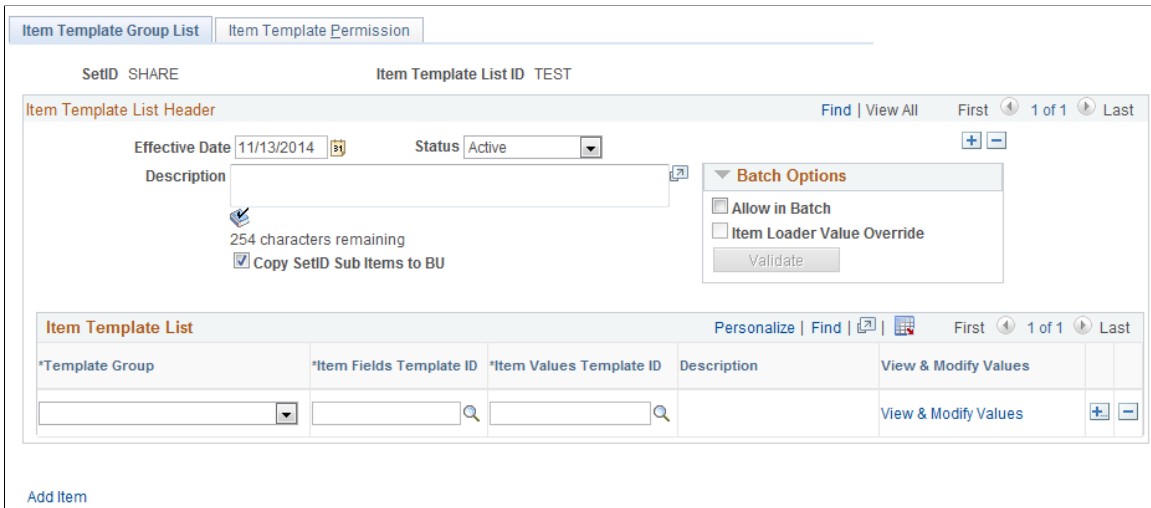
Item Template Group List | Item Template Permission

SetID SHARE

Item Template List ID TEST

Item Template List Header

Find | View All First 1 of 1 Last

Effective Date 11/13/2014

Status Active

Description

254 characters remaining

Copy SetID Sub Items to BU

Batch Options

Allow in Batch

Item Loader Value Override

Validate

Item Template List

Personalize | Find | First 1 of 1 Last

| *Template Group | *Item Fields Template ID | *Item Values Template ID | Description | View & Modify Values |
|---|---|---|---|---|
| | | | | View & Modify Values |

Add Item